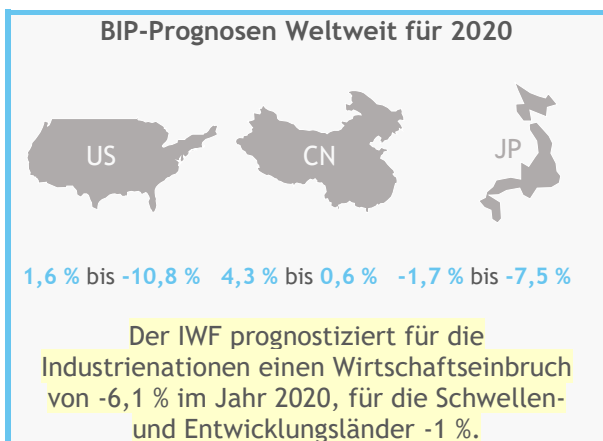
BIP-Prognosen Weltweit für 2020

US

CN

JP

1,6 % bis -10,8 %   4,3 % bis 0,6 %   -1,7 % bis -7,5 %

Der IWF prognostiziert für die Industrienationen einen Wirtschaftseinbruch von -6,1 % im Jahr 2020, für die Schwellen- und Entwicklungsländer -1 %.